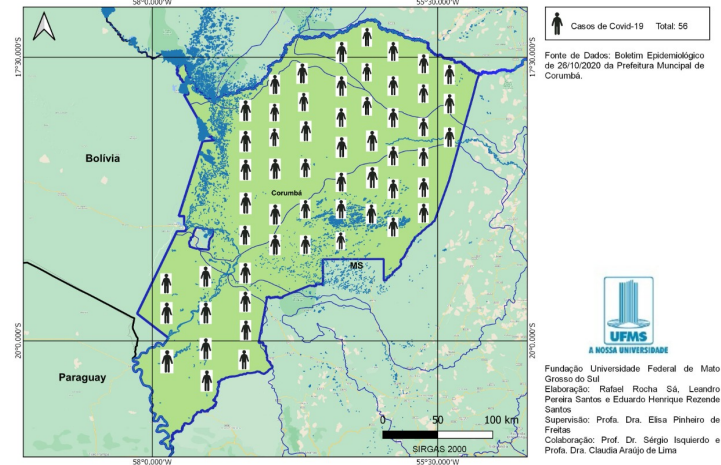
58°0,000"W
55°30,000"W
17°30,000"S
17°30,000"S
20°0,000"S
20°0,000"S
58°0,000"W
55°30,000"W

Bolivia
Paraguay
Corumbá
MS

0 50 100 km
SIRGAS 2000

Casos de Covid-19 Total: 56

Fonte de Dados: Boletim Epidemiológico de 26/10/2020 da Prefeitura Muncipal de Corumbá.

UFMS
A NOSSA UNIVERSIDADE

Fundação Universidade Federal de Mato Grosso do Sul
Elaboração: Rafael Rocha Sá, Leandro Pereira Santos e Eduardo Henrique Rezende Santos
Supervisão: Profa. Dra. Elisa Pinheiro de Freitas
Colaboração: Prof. Dr. Sérgio Isquierdo e Profa. Dra. Claudia Araújo de Lima